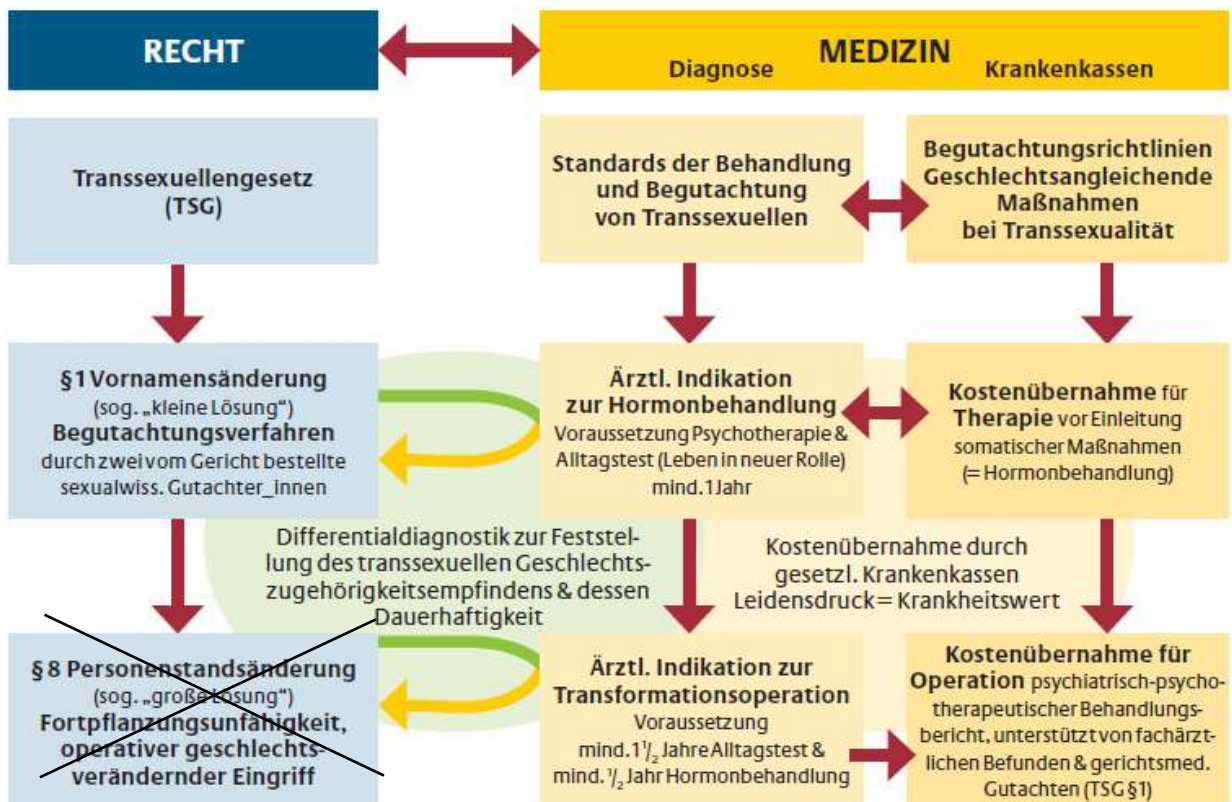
RECHT

MEDIZIN

Diagnose

Krankenkassen

Transsexuellengesetz (TSG)

Standards der Behandlung und Begutachtung von Transsexuellen

Begutachtungsrichtlinien Geschlechtsangleichende Maßnahmen bei Transsexualität

§1 Vornamensänderung
(sog. „kleine Lösung“)
Begutachtungsverfahren
durch zwei vom Gericht bestellte sexualwiss. Gutachter_innen

Ärztl. Indikation zur Hormonbehandlung
Voraussetzung Psychotherapie & Alltagstest (Leben in neuer Rolle) mind. 1 Jahr

Kostenübernahme für Therapie vor Einleitung somatischer Maßnahmen (= Hormonbehandlung)

Differentialdiagnostik zur Feststellung des transsexuellen Geschlechtszugehörigkeitsempfindens & dessen Dauerhaftigkeit

Kostenübernahme durch gesetzl. Krankenkassen
Leidensdruck = Krankheitswert

§ 8 Personenstandsänderung
(sog. „große Lösung“)
Fortpflanzungsunfähigkeit, operativer geschlechtsverändernder Eingriff

Ärztl. Indikation zur Transformationsoperation
Voraussetzung
mind. $1\frac{1}{2}$ Jahre Alltagstest &
mind. $\frac{1}{2}$ Jahr Hormonbehandlung

Kostenübernahme für Operation psychiatrisch-psychotherapeutischer Behandlungsbericht, unterstützt von fachärztlichen Befunden & gerichtsmed. Gutachten (TSG §1)